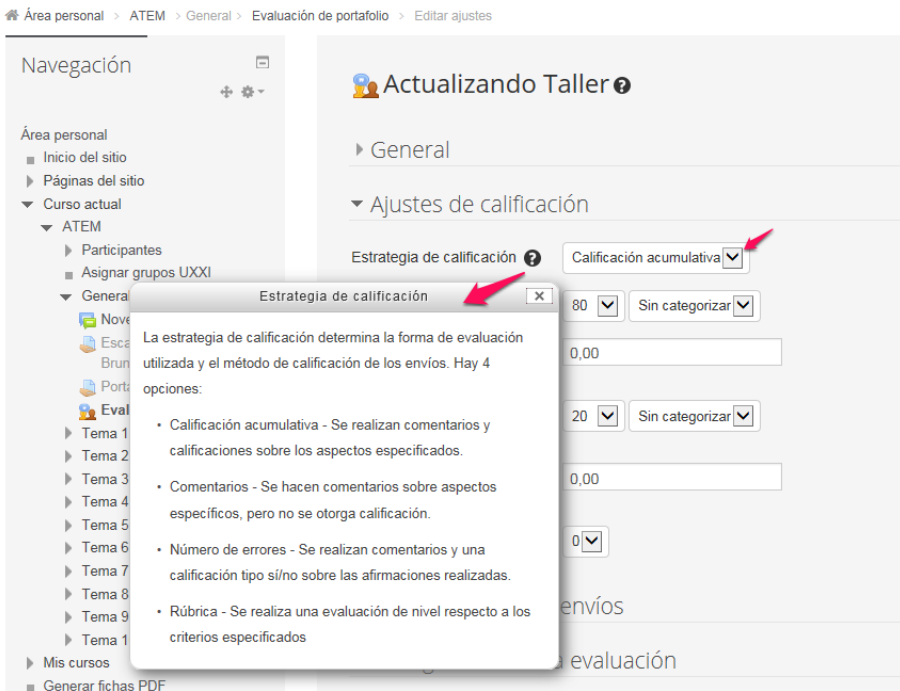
Área personal > ATEM > General > Evaluación de portafolio > Editar ajustes

Navegación

Área personal
Inicio del sitio
Páginas del sitio
Curso actual
ATEM
Participantes
Asignar grupos UXXI
General
Nove
Esca
Brun
Porta
Eval
Tema 1
Tema 2
Tema 3
Tema 4
Tema 5
Tema 6
Tema 7
Tema 8
Tema 9
Tema 1
Mis cursos
Generar fichas PDF

Actualizando Taller

General

Ajustes de calificación

Estrategia de calificación

Calificación acumulativa

80 Sin categorizar

0,00

20 Sin categorizar

0,00

0

envíos

evaluación

Estrategia de calificación

La estrategia de calificación determina la forma de evaluación utilizada y el método de calificación de los envíos. Hay 4 opciones:

- Calificación acumulativa - Se realizan comentarios y calificaciones sobre los aspectos especificados.
- Comentarios - Se hacen comentarios sobre aspectos específicos, pero no se otorga calificación.
- Número de errores - Se realizan comentarios y una calificación tipo sí/no sobre las afirmaciones realizadas.
- Rúbrica - Se realiza una evaluación de nivel respecto a los criterios especificados